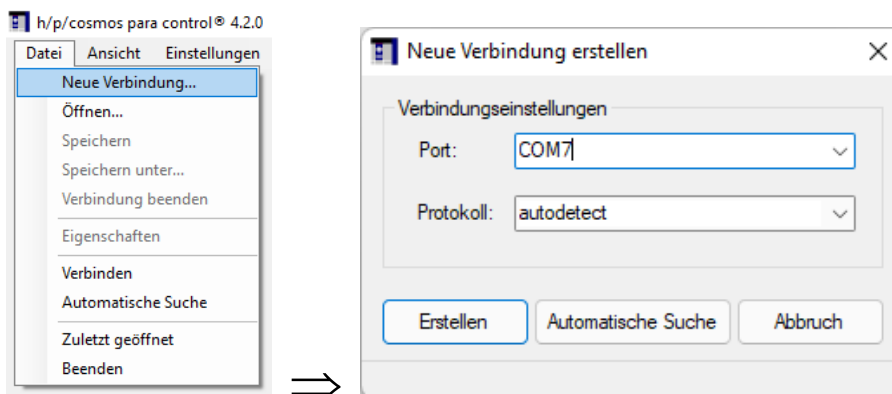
h/p/cosmos para control® 4.2.0

Datei Ansicht Einstellungen

Neue Verbindung...
Öffnen...
Speichern
Speichern unter...
Verbindung beenden
Eigenschaften
Verbinden
Automatische Suche
Zuletzt geöffnet
Beenden

$\Longrightarrow$

Neue Verbindung erstellen

×

Verbindungseinstellungen

Port: COM7

Protokoll: autodetect

Erstellen Automatische Suche Abbruch